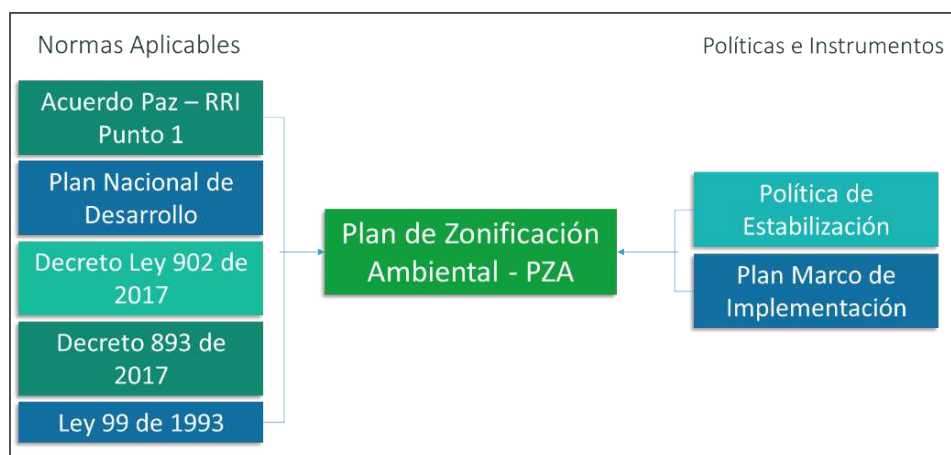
Normas Aplicables

Políticas e Instrumentos

Acuerdo Paz – RRI Punto 1

Plan Nacional de Desarrollo

Decreto Ley 902 de 2017

Decreto 893 de 2017

Ley 99 de 1993

Plan de Zonificación Ambiental - PZA

Política de Estabilización

Plan Marco de Implementación